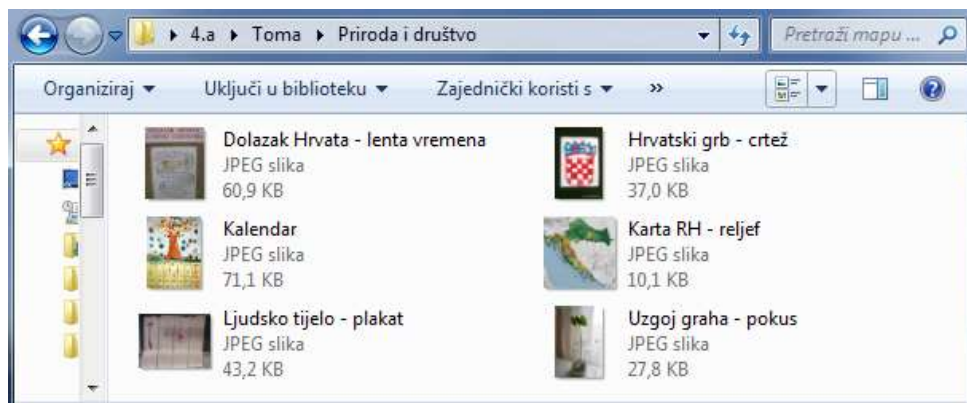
4.a ▸ Toma ▸ Priroda i društvo

Pretraži mapu ...

Organiziraj ▾ Uključi u biblioteku ▾ Zajednički koristi s ▾ »

Dolazak Hrvata - lenta vremena
JPEG slika
60,9 KB

Hrvatski grb - crtež
JPEG slika
37,0 KB

Kalendar
JPEG slika
71,1 KB

Karta RH - reljef
JPEG slika
10,1 KB

Ljudsko tijelo - plakat
JPEG slika
43,2 KB

Uzgoj graha - pokus
JPEG slika
27,8 KB